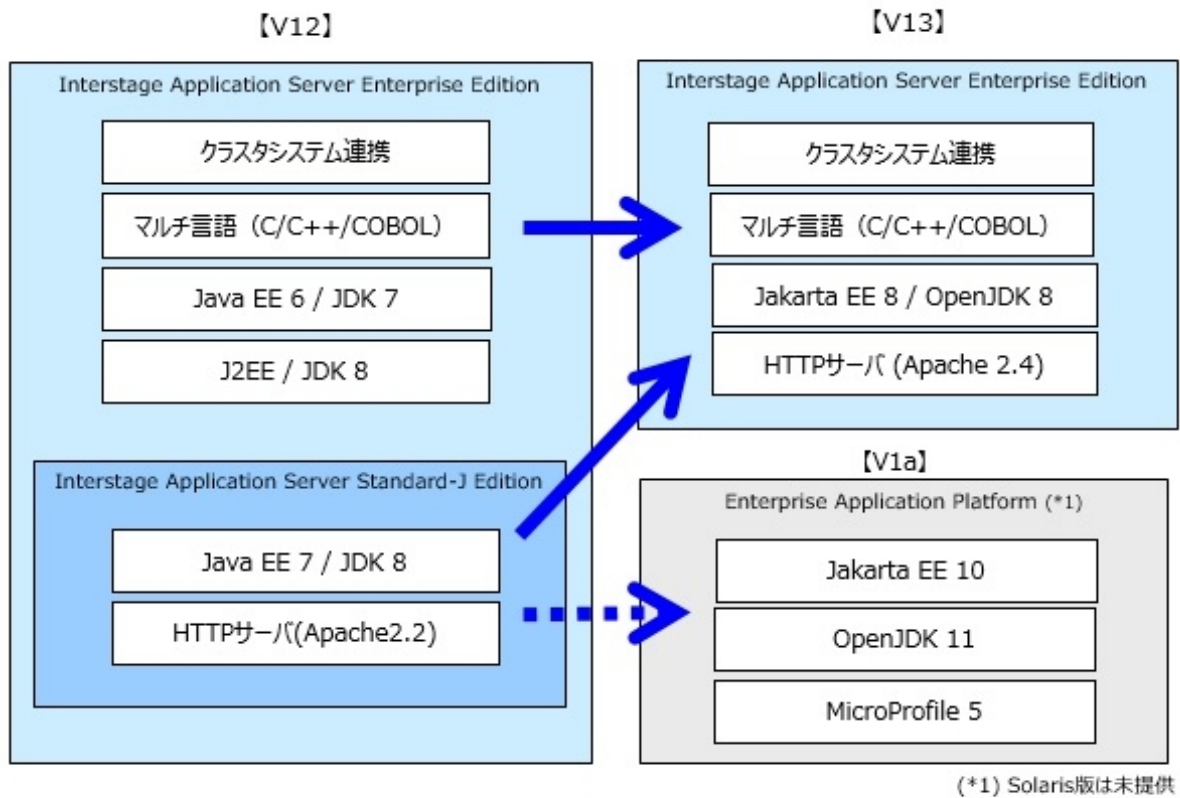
【V12】

Interstage Application Server Enterprise Edition

クラスタシステム連携

マルチ言語（C/C++/COBOL）

Java EE 6 / JDK 7

J2EE / JDK 8

Interstage Application Server Standard-J Edition

Java EE 7 / JDK 8

HTTPサーバ(Apache2.2)

【V13】

Interstage Application Server Enterprise Edition

クラスタシステム連携

マルチ言語（C/C++/COBOL）

Jakarta EE 8 / OpenJDK 8

HTTPサーバ (Apache 2.4)

【V1a】

Enterprise Application Platform (*1)

Jakarta EE 10

OpenJDK 11

MicroProfile 5

(*1) Solaris版は未提供